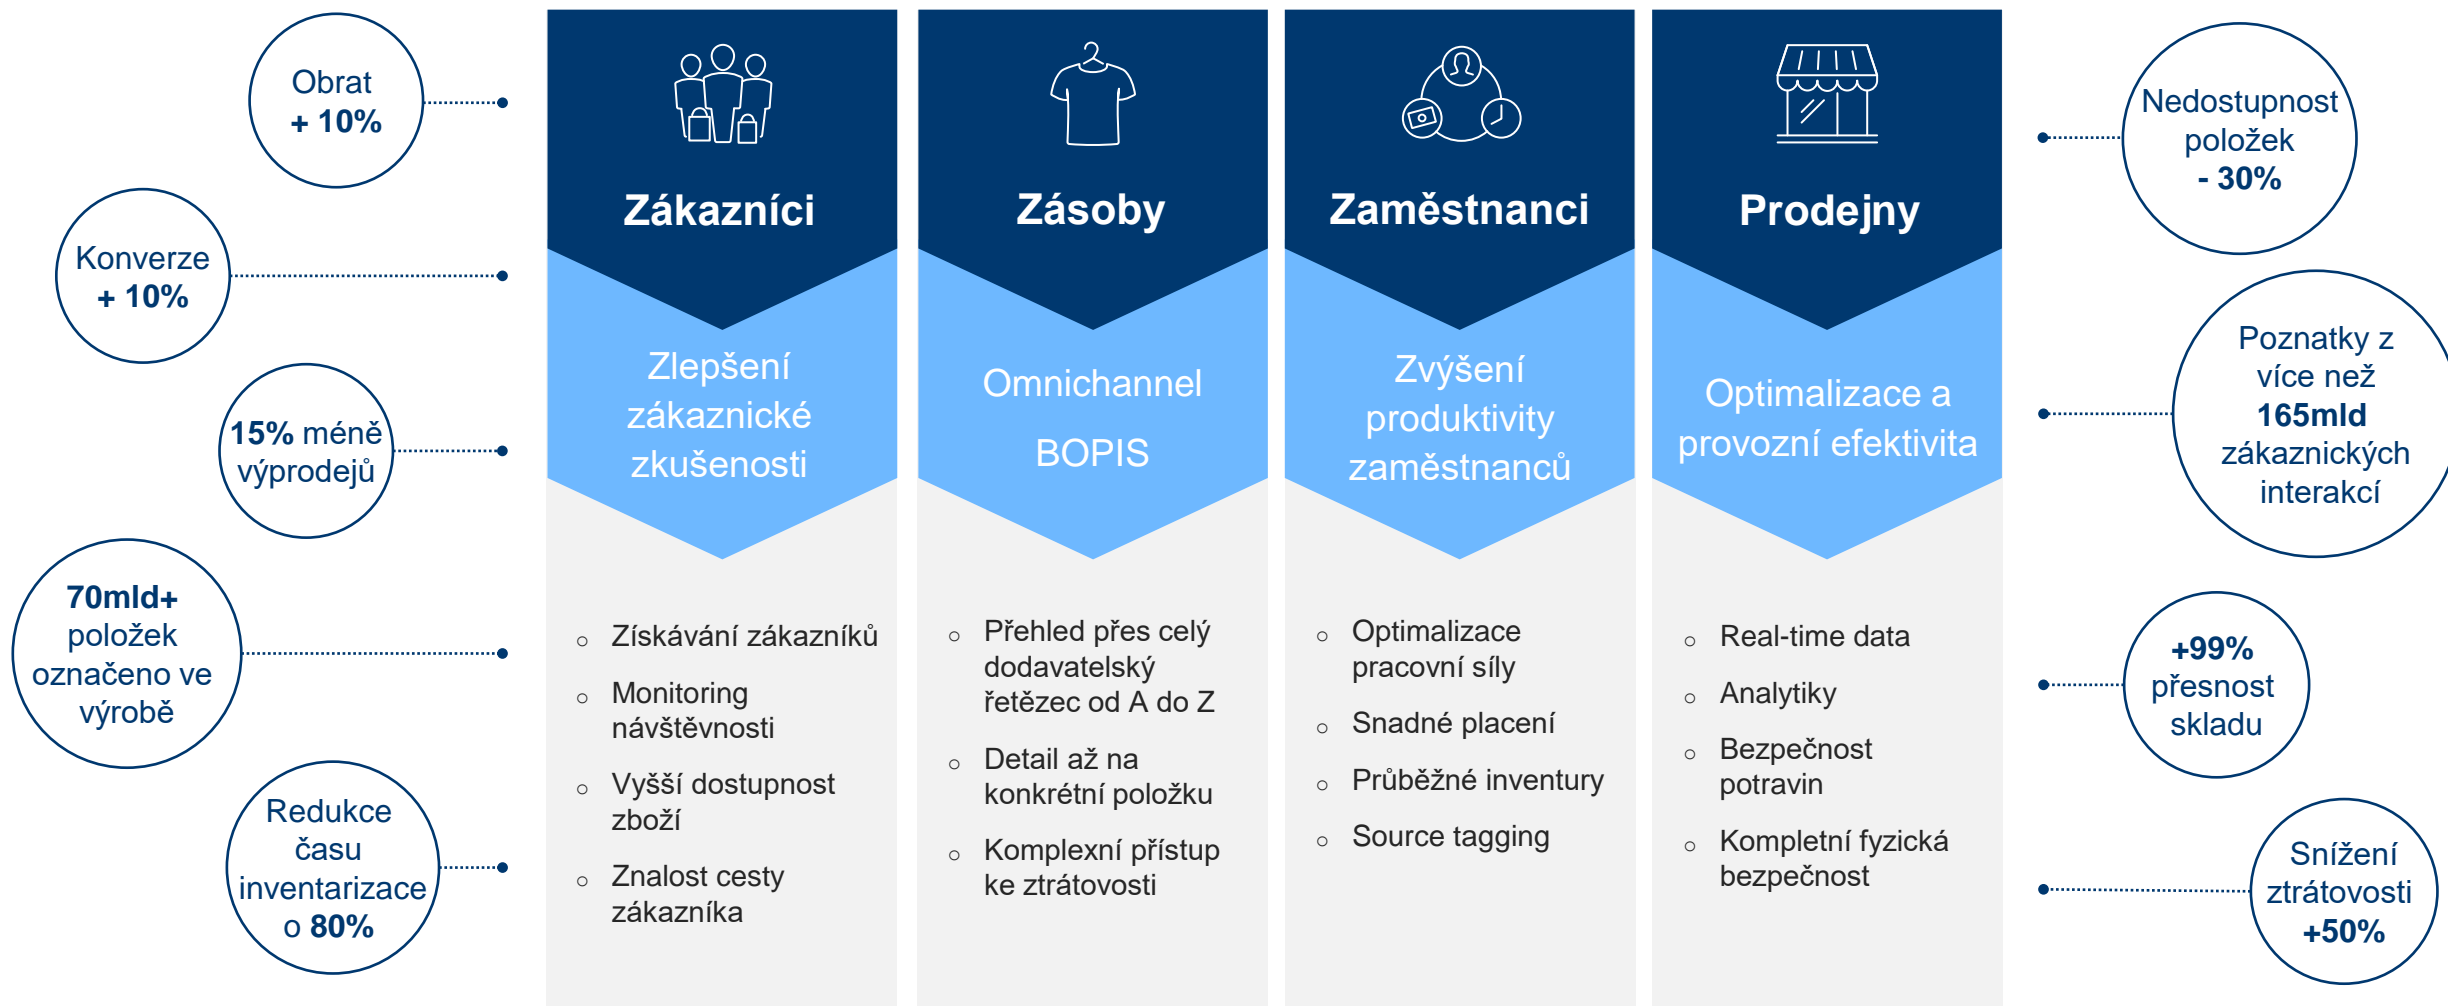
Obrat
+ 10%

Konverze
+ 10%

15% méně výprodejů

70mld+ položek označeno ve výrobě

Redukce času inventarizace o 80%

Zákazníci

Zlepšení zákaznické zkušenosti

- Získávání zákazníků
- Monitoring návštěvnosti
- Vyšší dostupnost zboží
- Znalost cesty zákazníka

Zásoby

Omnichannel

BOPIS

- Přehled přes celý dodavatelský řetězec od A do Z
- Detail až na konkrétní položku
- Komplexní přístup ke ztrátovosti

Zaměstnanci

Zvýšení produktivity zaměstnanců

- Optimalizace pracovní síly
- Snadné placení
- Průběžné inventury
- Source tagging

Prodejny

Optimalizace a provozní efektivita

- Real-time data
- Analytiky
- Bezpečnost potravin
- Kompletní fyzická bezpečnost

Nedostupnost položek
- 30%

Poznatky z více než 165mld zákaznických interakcí

+99% přesnost skladu

Snížení ztrátovosti +50%